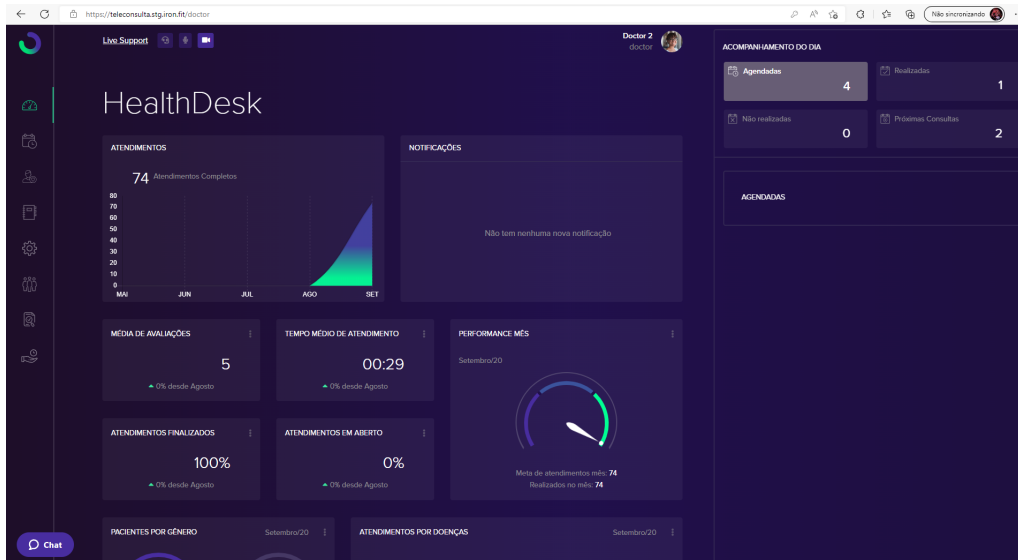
https://teleconsulta.stg.iron.fit/doctor

Não sincronizando

Live Support

Doctor 2
doctor

HealthDesk

ATENDIMENTOS

74 Atendimentos Completos

80
70
60
50
40
30
20
10
0
MAI JUN JUL AGO SET

NOTIFICAÇÕES

Não tem nenhuma nova notificação

MÉDIA DE AVALIAÇÕES

5

0% desde Agosto

TEMPO MÉDIO DE ATENDIMENTO

00:29

0% desde Agosto

PERFORMANCE MÊS

Setembro/20

Meta de atendimentos mês: 74
Realizados no mês: 74

ATENDIMENTOS FINALIZADOS

100%

0% desde Agosto

ATENDIMENTOS EM ABERTO

0%

0% desde Agosto

PACIENTES POR GÊNERO Setembro/20

ATENDIMENTOS POR DOENÇAS Setembro/20

ACOMPANHAMENTO DO DIA

Agendadas 4

Realizadas 1

Não realizadas 0

Próximas Consultas 2

AGENDADAS

Chat